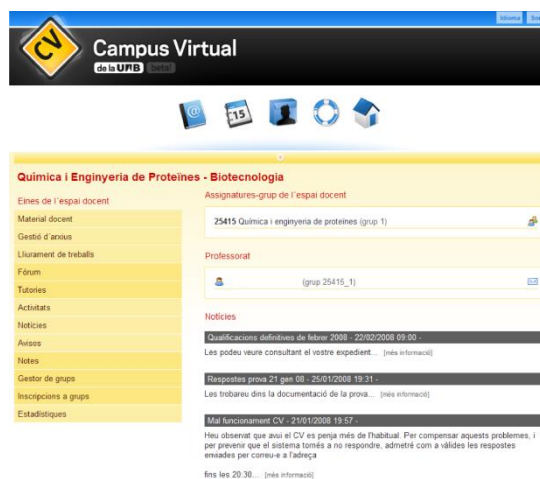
Idioma Sor

CV Campus Virtual de la UAB beta

15

Química i Enginyeria de Proteïnes - Biotecnologia

Eines de l'espai docent

Material docent

Gestió d'arxius

Lliurament de treballs

Fòrum

Tutories

Activitats

Notícies

Avisos

Notes

Gestor de grups

Inscripcions a grups

Estadístiques

Assignatures-grup de l'espai docent

25415 Química i enginyeria de proteïnes (grup 1)

Professorat

(grup 25415_1)

Notícies

Qualificacions definitives de febrer 2008 - 22/02/2008 09:00 -

Les podeu veure consultant el vostre expedient... [més informació]

Respostes prova 21 gen 08 - 25/01/2008 19:31 -

Les trobareu dins la documentació de la prova... [més informació]

Mal funcionament CV - 21/01/2008 19:57 -

Heu observat que avui el CV es penja més de l'habitual. Per compensar aquests problemes, i per prevenir que el sistema tornés a no respondre, admetré com a vàlides les respostes enviades per correu-e a l'adreça

fins les 20:30.... [més informació]